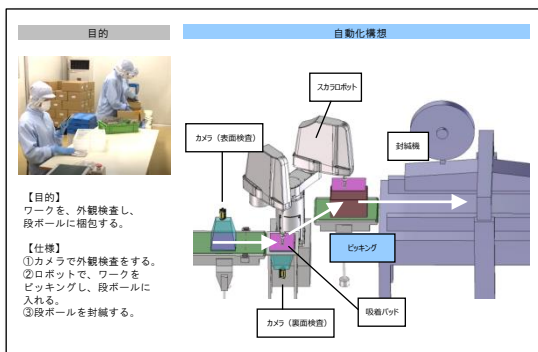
目的

自動化構想

【目的】
ワークを、外観検査し、段ボールに梱包する。

【仕様】
①カメラで外観検査をする。
②ロボットで、ワークをピッキングし、段ボールに入れる。
③段ボールを封緘する。

スカラロボット

カメラ（表面検査）

封緘機

ピッキング

吸着パッド

カメラ（裏面検査）